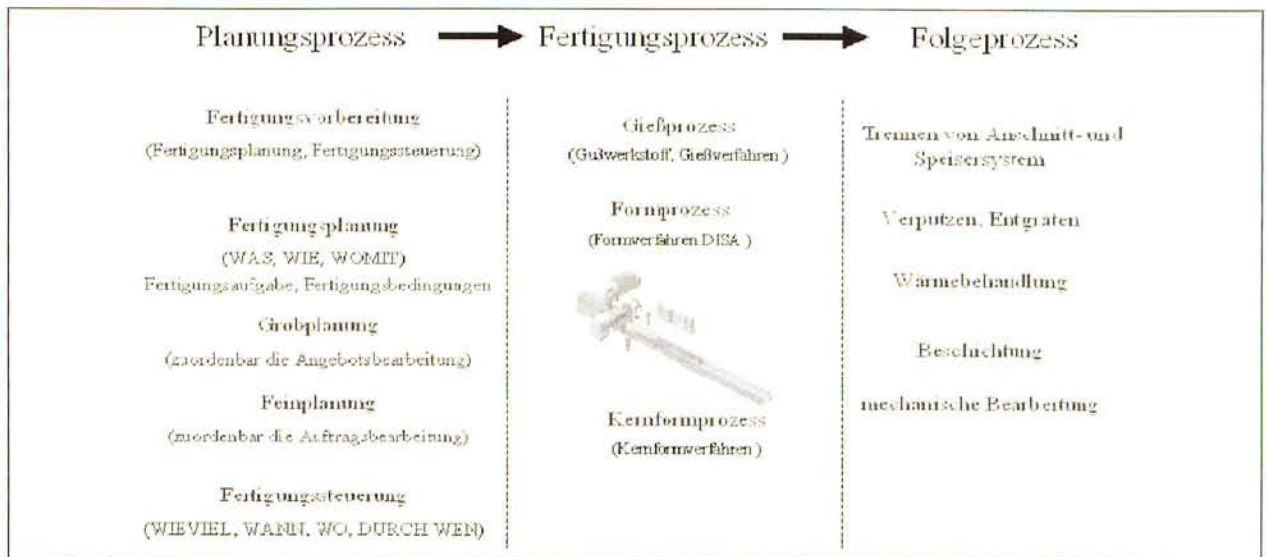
Planungsprozess Fertigungsprozess Folgeprozess

Fertigungsvorbereitung
(Fertigungsplanung, Fertigungssteuerung)

Fertigungsplanung
(WAS, WIE, WOMIT)
Fertigungsaufgabe, Fertigungsbedingungen

Grobplanung
(zuordenbar die Angebotsbearbeitung)

Feinplanung
(zuordenbar die Auftragsbearbeitung)

Fertigungssteuerung
(WIEVIEL, WANN, WO, DURCH WEN)

Gießprozess
(Gußwerkstoff, Gießverfahren)

Formprozess
(Formverfahren DISA)

Kernformprozess
(Kernformverfahren)

Trennen von Anschnitt- und Speisersystem

Verputzen, Entgraten

Wärmebehandlung

Beschichtung

mechanische Bearbeitung